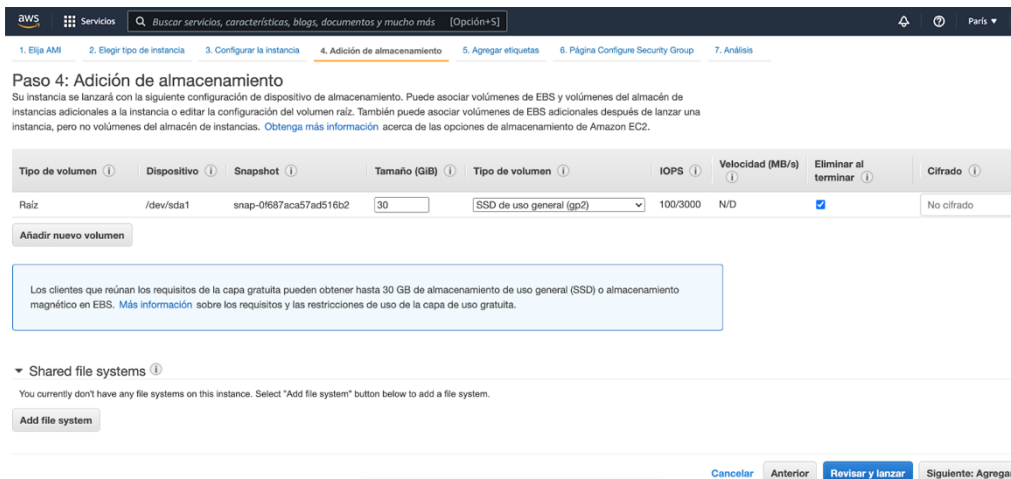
aws Servicios Buscar servicios, características, blogs, documentos y mucho más [Opción+S] París ▼

1. Elija AMI 2. Elegir tipo de instancia 3. Configurar la instancia 4. Adición de almacenamiento 5. Agregar etiquetas 6. Página Configure Security Group 7. Análisis

Paso 4: Adición de almacenamiento

Su instancia se lanzará con la siguiente configuración de dispositivo de almacenamiento. Puede asociar volúmenes de EBS y volúmenes del almacén de instancias adicionales a la instancia o editar la configuración del volumen raíz. También puede asociar volúmenes de EBS adicionales después de lanzar una instancia, pero no volúmenes del almacén de instancias. Obtenga más información acerca de las opciones de almacenamiento de Amazon EC2.

| Tipo de volumen | Dispositivo | Snapshot | Tamaño (GiB) | Tipo de volumen | IOPS | Velocidad (MB/s) | Eliminar al terminar | Cifrado |
|---|---|---|---|---|---|---|---|---|
| Raíz | /dev/sda1 | snap-0f687aca57ad516b2 | 30 | SSD de uso general (gp2) | 100/3000 | N/D | ✓ | No cifrado |

Añadir nuevo volumen

Los clientes que reúnan los requisitos de la capa gratuita pueden obtener hasta 30 GB de almacenamiento de uso general (SSD) o almacenamiento magnético en EBS. Más información sobre los requisitos y las restricciones de uso de la capa de uso gratuita.

▾ Shared file systems

You currently don't have any file systems on this instance. Select "Add file system" button below to add a file system.

Add file system

Cancelar Anterior Revisar y lanzar Siguiente: Agregar